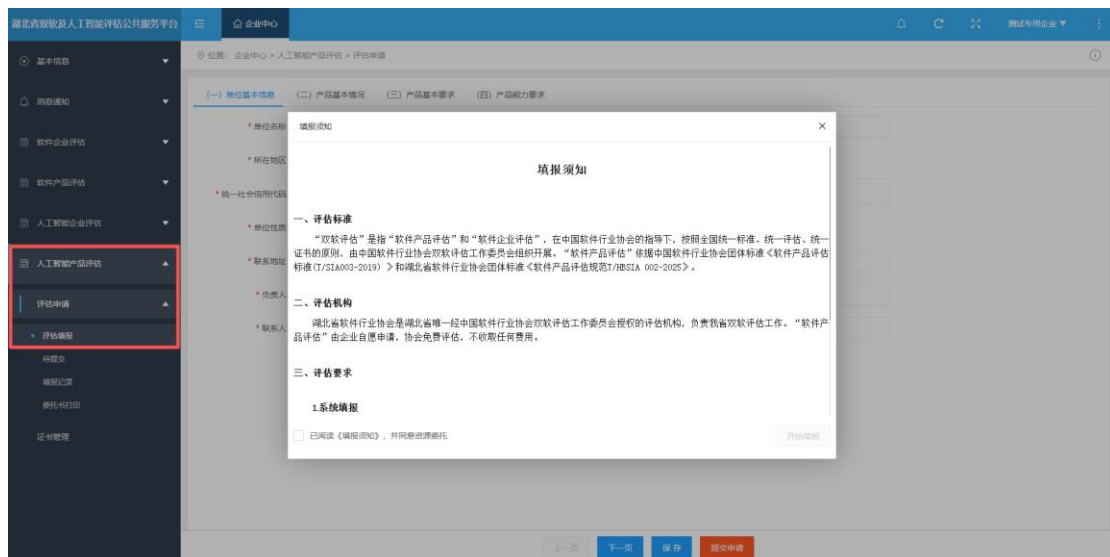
湖北省双软及人工智能评估公共服务平台

企业中心

测试专用企业

基本信息

消息通知

软件企业评估

软件产品评估

人工智能企业评估

人工智能产品评估

评估申请

评估填报

待提交

填报记录

委托书打印

证书管理

位置：企业中心 > 人工智能产品评估 > 评估申请

(一) 单位基本信息　(二) 产品基本情况　(三) 产品基本要求　(四) 产品能力要求

* 单位名称

* 所在地区

* 统一社会信用代码

* 单位性质

* 联系地址

* 负责人

* 联系人

填报须知

填报须知

一、评估标准

“双软评估”是指“软件产品评估”和“软件企业评估”，在中国软件行业协会的指导下，按照全国统一标准、统一评估、统一证书的原则，由中国软件行业协会双软评估工作委员会组织开展。“软件产品评估”依据中国软件行业协会团体标准《软件产品评估标准(T/SIA003-2019)》和湖北省软件行业协会团体标准《软件产品评估规范T/HBSIA 002-2025》。

二、评估机构

湖北省软件行业协会是湖北省唯一经中国软件行业协会双软评估工作委员会授权的评估机构，负责我省双软评估工作。“软件产品评估”由企业自愿申请，协会免费评估，不收取任何费用。

三、评估要求

1.系统填报

已阅读《填报须知》，并同意资源委托

开始填报

上一步　下一页　保存　提交申请